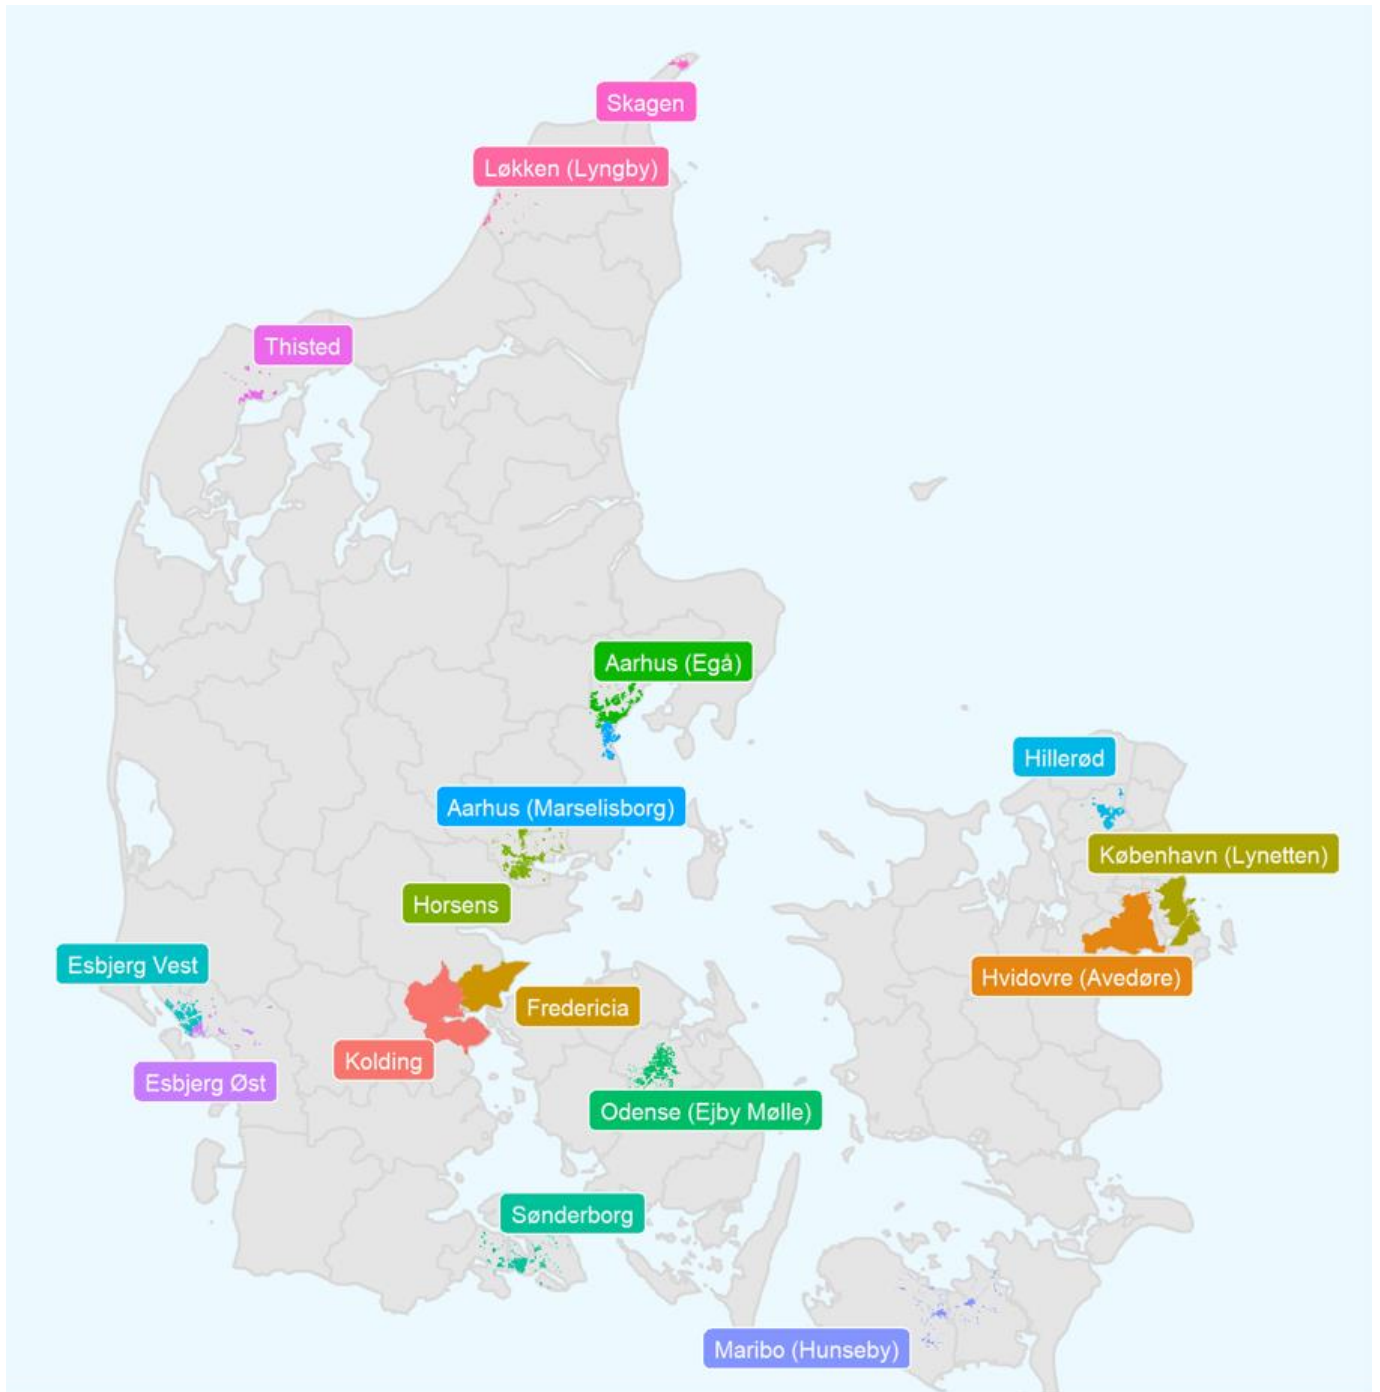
Skagen
Løkken (Lyngby)
Thisted
Aarhus (Egå)
Hillerød
Aarhus (Marselisborg)
København (Lynetten)
Horsens
Hvidovre (Avedøre)
Esbjerg Vest
Fredericia
Kolding
Esbjerg Øst
Odense (Ejby Mølle)
Sønderborg
Maribo (Hunseby)